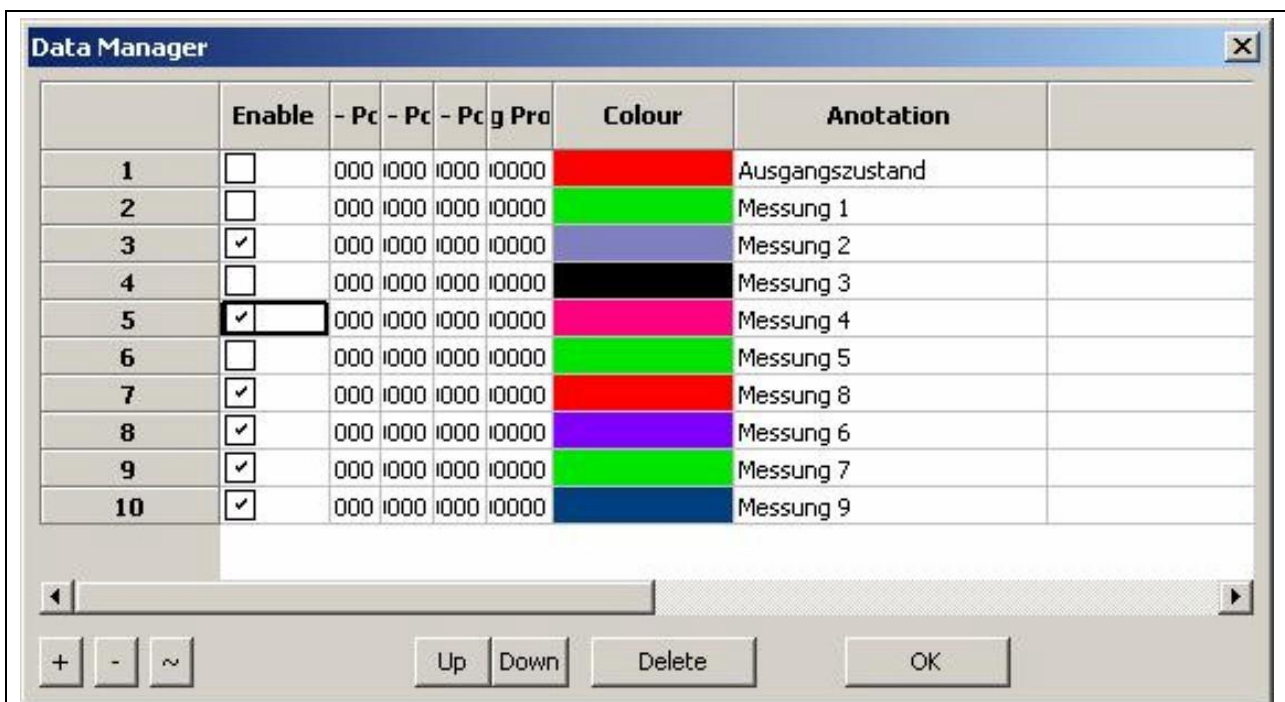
Data Manager

| | Enable | - Pc | - Pc | - Pc | g Pro | Colour | Anotation | |
|---|---|---|---|---|---|---|---|---|
| 1 | ☐ | 000 | 000 | 000 | 0000 | | Ausgangszustand | |
| 2 | ☐ | 000 | 000 | 000 | 0000 | | Messung 1 | |
| 3 | ☑ | 000 | 000 | 000 | 0000 | | Messung 2 | |
| 4 | ☐ | 000 | 000 | 000 | 0000 | | Messung 3 | |
| 5 | ☑ | 000 | 000 | 000 | 0000 | | Messung 4 | |
| 6 | ☐ | 000 | 000 | 000 | 0000 | | Messung 5 | |
| 7 | ☑ | 000 | 000 | 000 | 0000 | | Messung 8 | |
| 8 | ☑ | 000 | 000 | 000 | 0000 | | Messung 6 | |
| 9 | ☑ | 000 | 000 | 000 | 0000 | | Messung 7 | |
| 10 | ☑ | 000 | 000 | 000 | 0000 | | Messung 9 | |

+ - ~ Up Down Delete OK